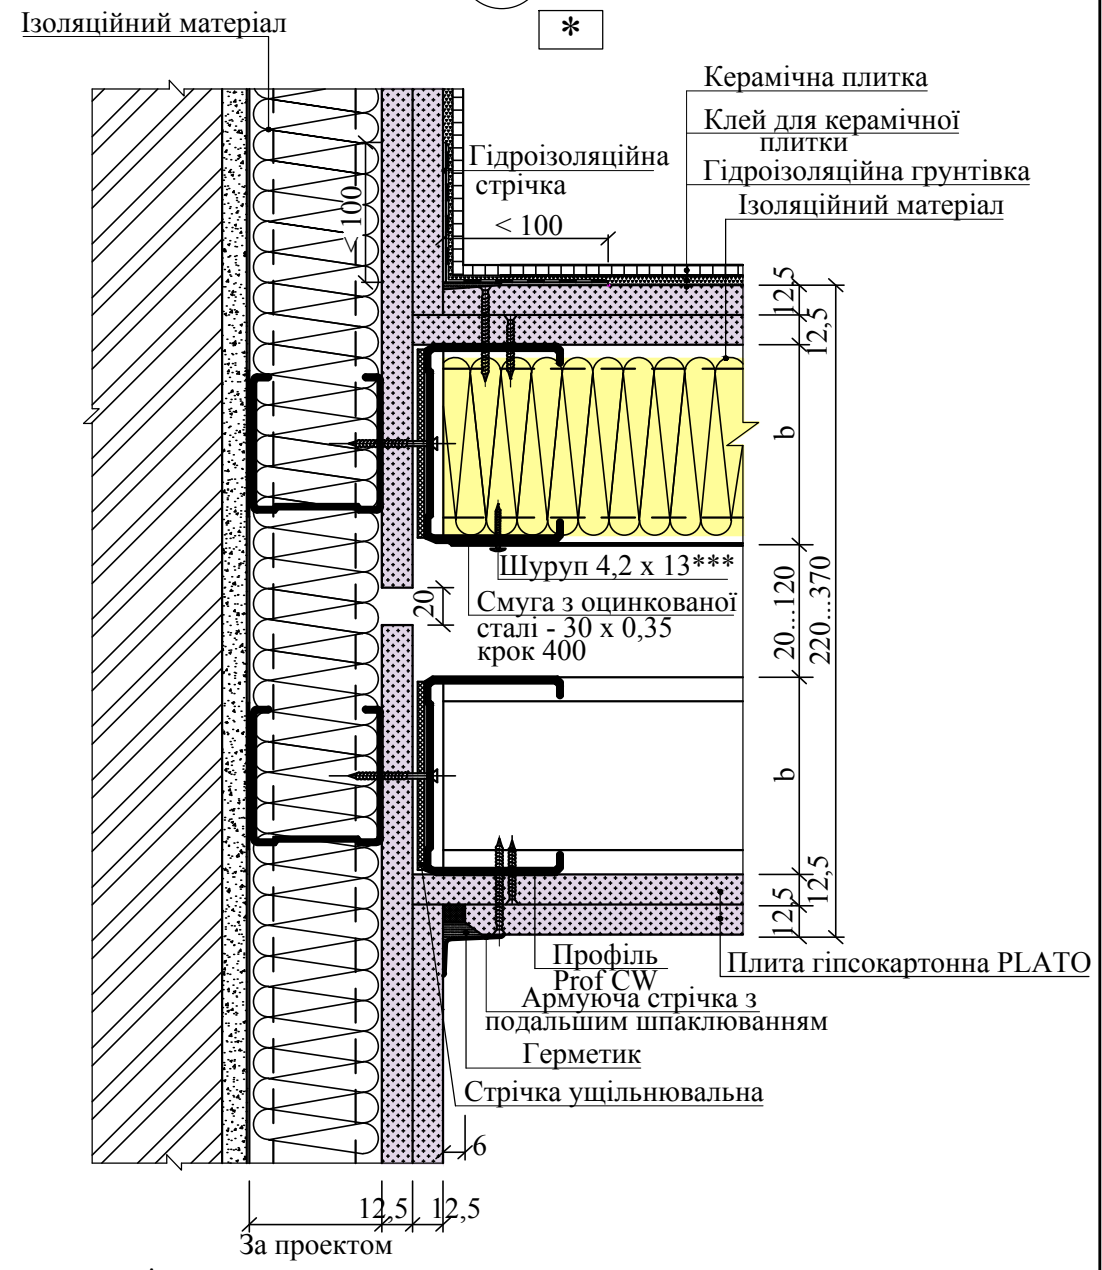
Ізоляційний матеріал

*

Керамічна плитка

Клей для керамічної плитки

Гідроізоляційна стрічка

Гідроізоляційна грунтівка

Ізоляційний матеріал

< 100

< 100

12,5

12,5

b

Шуруп 4,2 х 13***

Смуга з оцинкованої сталі - 30 х 0,35 крок 400

20

20...120

220...370

b

12,5

12,5

Профіль Prof CW

Плита гіпсокартонна PLATO

Армуюча стрічка з подальшим шпаклюванням

Герметик

Стрічка ущільнювальна

6

12,5

12,5

За проектом